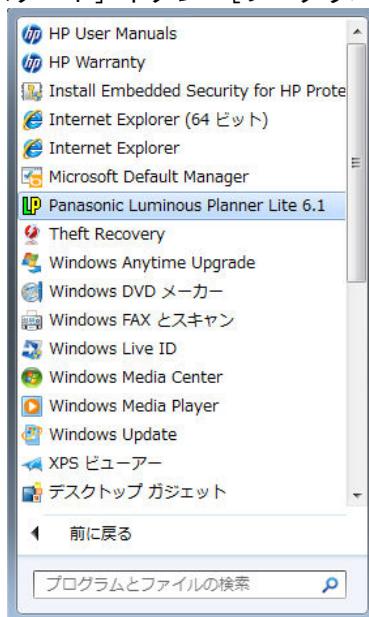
HP User Manuals
HP Warranty
Install Embedded Security for HP Prote
Internet Explorer (64 ビット)
Internet Explorer
Microsoft Default Manager
Panasonic Luminous Planner Lite 6.1
Theft Recovery
Windows Anytime Upgrade
Windows DVD メーカー
Windows FAX とスキャン
Windows Live ID
Windows Media Center
Windows Media Player
Windows Update
XPS ビューアー
デスクトップ ガジェット

前に戻る

プログラムとファイルの検索